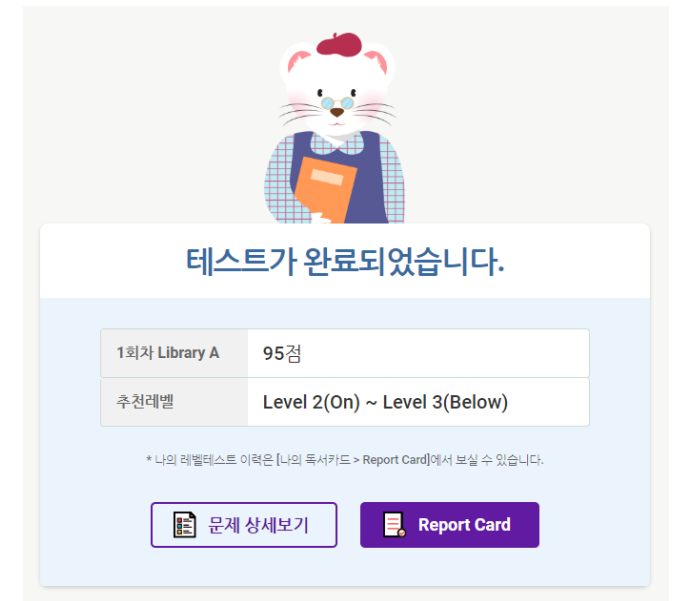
테스트가 완료되었습니다.

| 1회차 Library A | 95점 |
|---|---|
| 추천레벨 | Level 2(On) ~ Level 3(Below) |

* 나의 레벨테스트 이력은 [나의 독서카드 > Report Card]에서 보실 수 있습니다.

문제 상세보기

Report Card